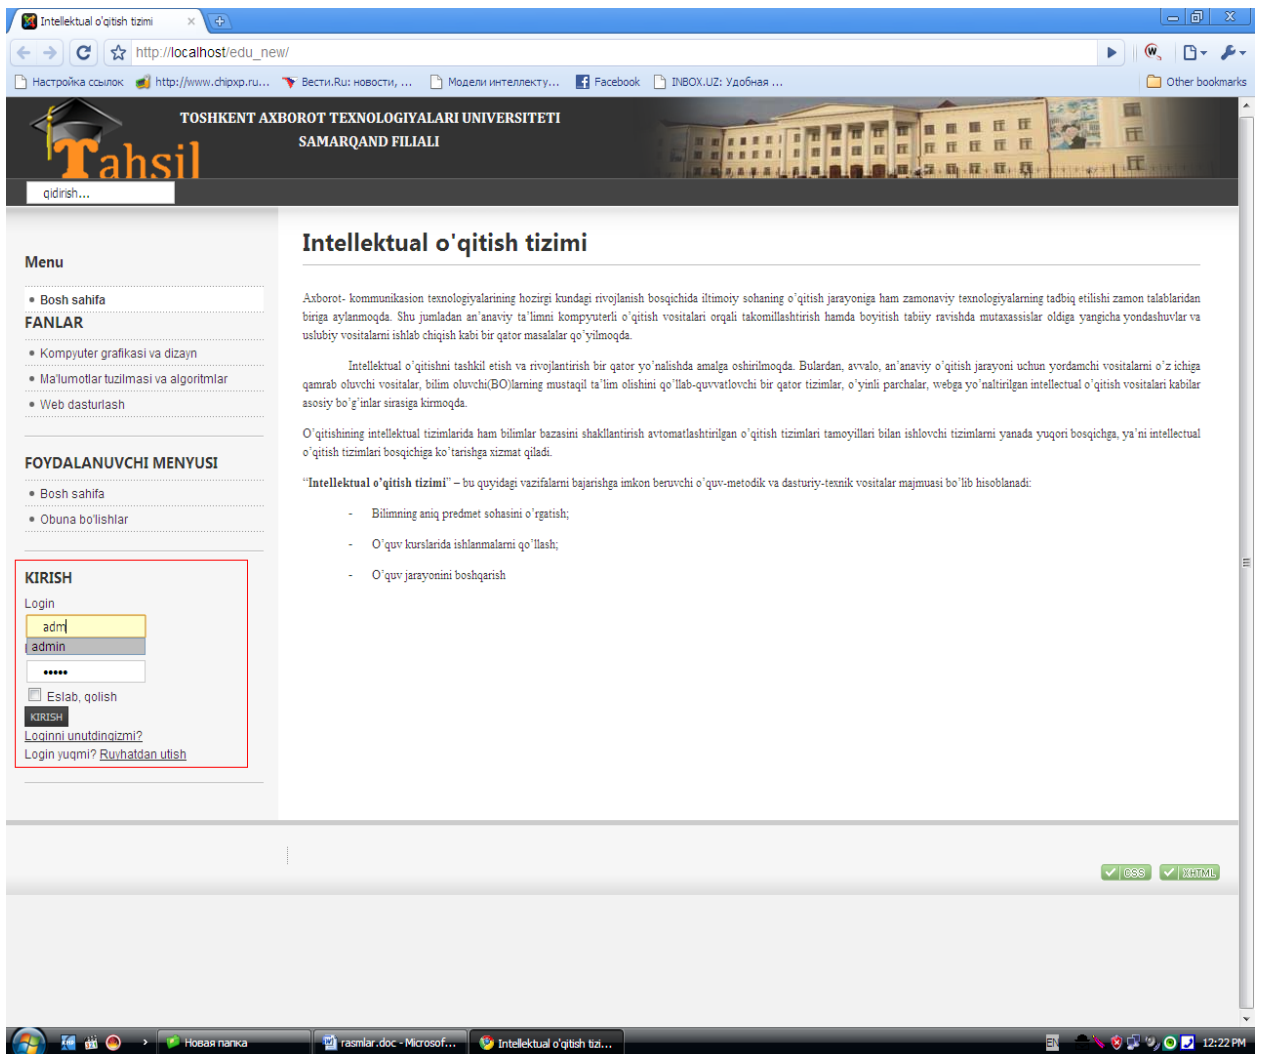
Intellektual o'qitish tizimi

http://localhost/edu_new/

Настройка ссылок | http://www.chipxp.ru... | Вести.Ru: новости, ... | Модели интеллекту... | Facebook | INBOX.UZ: Удобная ... | Other bookmarks

Tahsil

TOSHKENT AXBOROT TEXNOLOGIYALARI UNIVERSITETI
SAMARQAND FILIALI

qidirish...

Menu

• Bosh sahifa

FANLAR

• Kompyuter grafikasi va dizayn
• Ma'lumotlar tuzilmasi va algoritmlar
• Web dasturlash

FOYDALANUVCHI MENYUSI

• Bosh sahifa
• Obuna bo'lishlar

KIRISH

Login

adm

admin

•••••

Eslab, qolish

KIRISH

Loginni unutdingizmi?

Login yuqmi? Ruyhatdan utish

Intellektual o'qitish tizimi

Axborot- kommunikasion texnologiyalarining hozirgi kundagi rivojlanish bosqichida iltimoiy sohaning o'qitish jarayoniga ham zamonaviy texnologiyalarning tadbiq etilishi zamon talablaridan biriga aylanmoqda. Shu jumladan an'anaviy ta'limni kompyuterli o'qitish vositalari orqali takomillashtirish hamda boyitish bosqichida ravishda mutaxassislar oldiga yangicha yondashuvlar va uslubiy vositalarni ishlab chiqish kabi bir qator masalalar qo'yilmoqda.

Intellektual o'qitishni tashkil etish va rivojlantirish bir qator yo'nalishda amalga oshirilmoqda. Bulardan, avvalo, an'anaviy o'qitish jarayoni uchun yordamchi vositalarni o'z ichiga qamrab oluvchi vositalar, bilim oluvchi(BO)larning mustaqil ta'lim olishini qo'llab-quvvatlovchi bir qator tizimlar, o'yinli parchalar, webga yo'naltirilgan intellectual o'qitish vositalari kabilar asosiy bo'g'inlar sirasiga kirmoqda.

O'qitishining intellektual tizimlarida ham bilimlar bazasini shakllantirish avtomatlashtirilgan o'qitish tizimlari tamoyillari bilan ishlovchi tizimlarni yanada yuqori bosqichga, ya'ni intellectual o'qitish tizimlari bosqichiga ko'tarishga xizmat qiladi.

"Intellektual o'qitish tizimi" – bu quyidagi vazifalarni bajarishga imkon beruvchi o'quv-metodik va dasturiy-texnik vositalar majmuasi bo'lib hisoblanadi:

- Bilimning aniq predmet sohasini o'rgatish;
- O'quv kurslarida ishlanmalarni qo'llash;
- O'quv jarayonini boshqarish

CSS XHTML

Новая папка | rasmlar.doc - Microsof... | Intellektual o'qitish tizi... | EN | 12:22 PM